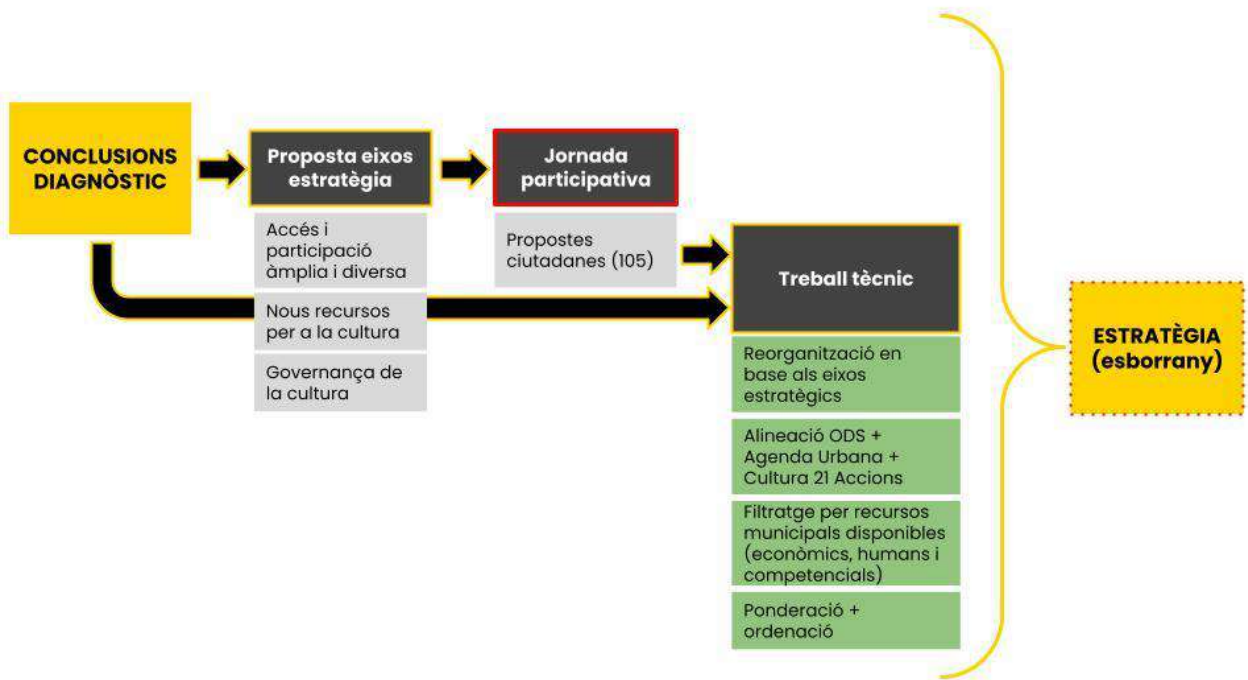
CONCLUSIONS DIAGNÒSTIC

Proposta eixos estratègia

Accés i participació àmplia i diversa

Nous recursos per a la cultura

Governança de la cultura

Jornada participativa

Propostes ciutadanes (105)

Treball tècnic

Reorganització en base als eixos estratègics

Alineació ODS + Agenda Urbana + Cultura 21 Accions

Filtratge per recursos municipals disponibles (econòmics, humans i competencials)

Ponderació + ordenació

ESTRATÈGIA (esborrany)